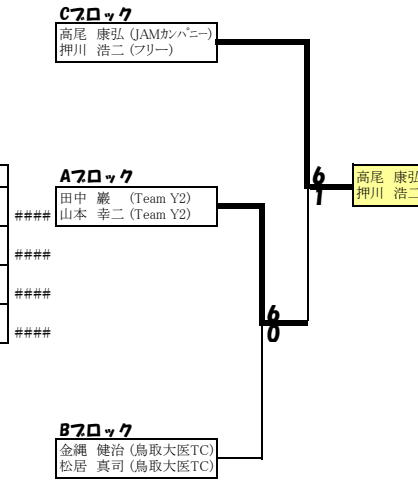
Cブロック
高尾　康弘 (JAMｶﾝﾊﾟﾆｰ)
押川　浩二 (フリー)

Aブロック
田中　巖　(Team Y2)
山本　幸二 (Team Y2)

####

####

####

####

6
1

6
0

高尾　康弘
押川　浩二

Bブロック
金縄　健治 (鳥取大医TC)
松居　真司 (鳥取大医TC)